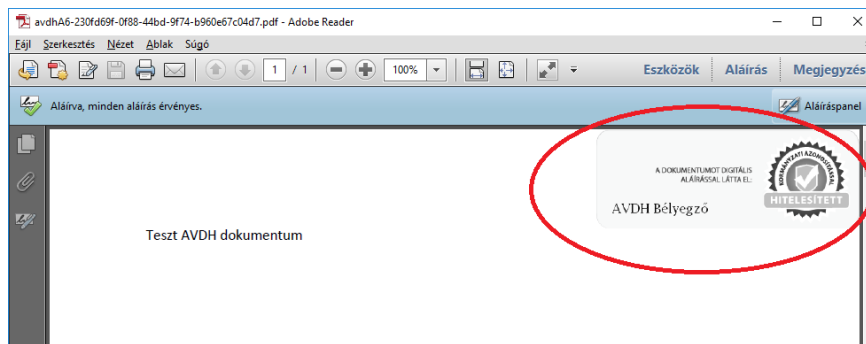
avdhA6-230fd69f-0f88-44bd-9f74-b960e67c04d7.pdf - Adobe Reader

Fájl Szerkesztés Nézet Ablak Súgó

1 / 1 100%

Eszközök Aláírás Megjegyzés

Aláírva, minden aláírás érvényes.

Aláíráspanel

A DOKUMENTUMOT DIGITÁLIS ALÁÍRÁSSAL LÁTTA EL:

AVDH Bélyegző

KORMÁNYZATI AZONOSÍTÁSSAL

HITELESÍTETT

Teszt AVDH dokumentum